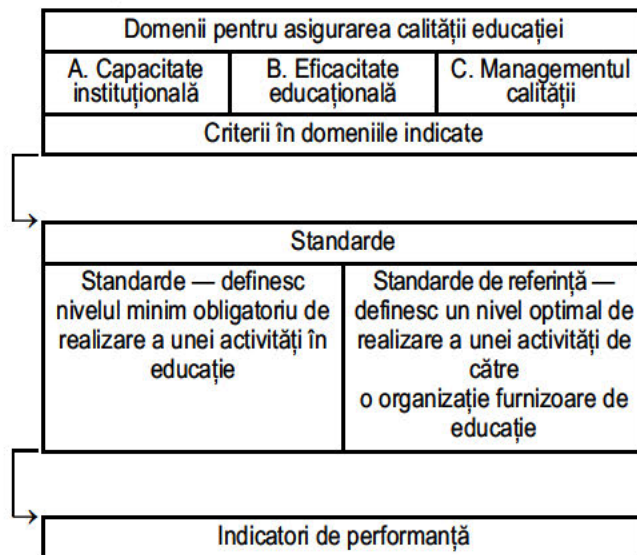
Domenii pentru asigurarea calității educației

| A. Capacitate instituțională | B. Eficacitate educațională | C. Managementul calității |
|---|---|---|

Criterii în domeniile indicate

Standarde

| Standarde — definesc nivelul minim obligatoriu de realizare a unei activități în educație | Standarde de referință — definesc un nivel optimal de realizare a unei activități de către o organizație furnizoare de educație |
|---|---|

Indicatori de performanță